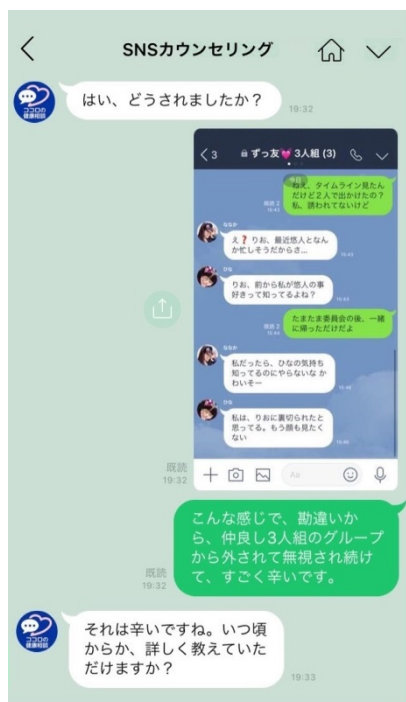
SNSカウンセリング

ココロの健康相談

はい、どうされましたか？
19:32

3 ずっ友💗3人組 (3)

今日
既読 2
18:43
ねえ、タイムライン見たんだけど２人で出かけたの？私、誘われてないけど

ななか
え❓ りお、最近悠人となんか忙しそうだからさ…
18:43

ひな
りお、前から私が悠人の事好きって知ってるよね？
18:43

既読 2
18:45
たまたま委員会の後、一緒に帰っただけだよ

ななか
私だったら、ひなの気持ち知ってるのにやらないな かわいそー
18:45

ひな
私は、りおに裏切られたと思ってる。もう顔も見たくない
18:46

Aa

既読
19:32

既読
19:32
こんな感じで、勘違いから、仲良し3人組のグループから外されて無視され続けて、すごく辛いです。

ココロの健康相談

それは辛いですね。いつ頃からか、詳しく教えていただけますか？
19:33